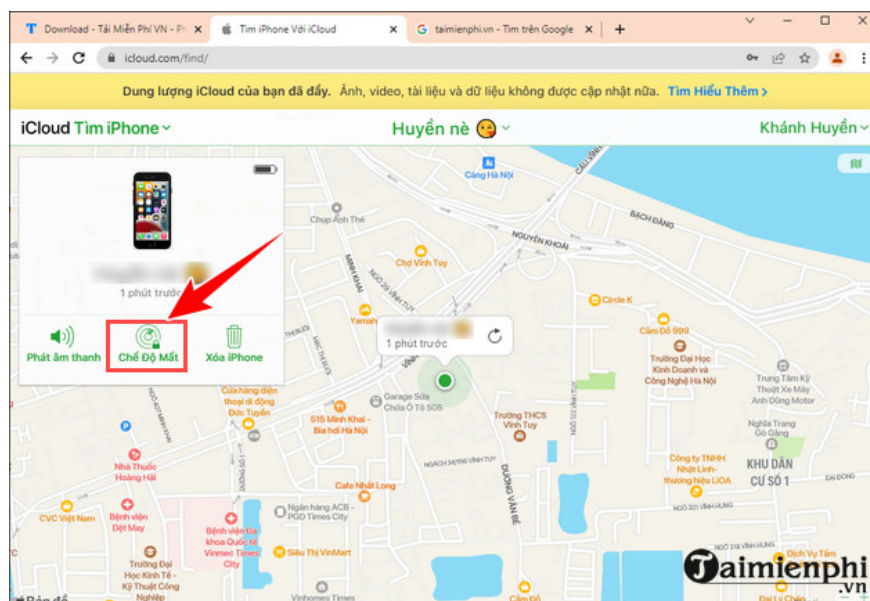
T Download - Tải Miễn Phí VN - Ph ×
Tìm iPhone Với iCloud ×
G taimienphi.vn - Tìm trên Google ×
+

icloud.com/find/

Dung lượng iCloud của bạn đã đầy. Ảnh, video, tài liệu và dữ liệu không được cập nhật nữa. Tìm Hiểu Thêm >

iCloud Tìm iPhone
Huyền nè
Khánh Huyền

1 phút trước

Phát âm thanh
Chế Độ Mất
Xóa iPhone

1 phút trước

Cảng Hà Nội
Chụp Ảnh Thẻ
NGUYỄN KHOÁI
BẠCH ĐẰNG
Chợ Vĩnh Tuy
MINH KHAI
Yamaha
Circle K
Cầm Đồ 999
Trường Đại Học Kinh Doanh và Công Nghệ Hà Nội
Trung Tâm Kỹ Thuật Xe Máy Honda Motor
Cửa hàng điện thoại di động Đức Tuyền
515 Minh Khai - Bia hơi Hà Nội
Garage Sửa Chữa Ô Tô 505
Trường THCS Vĩnh Tuy
Nghĩa Trang Gò Đống
Công ty TNHH Nhật Linh-thương hiệu LiOA
KHU DÂN CƯ SỐ 1
Nhà Thuốc Hoàng Hải
Cafe Nhất Long
Ngân hàng ACB - PGD Times City
CVC Việt Nam
Dệt May
Bệnh viện Đa khoa Quốc tế Vinmec Times City
Siêu Thị VinMart
Trường Đại Học Kinh Tế - Kỹ Thuật Công Nghiệp
Dịch Vụ Tấm
Taimienphi .vn